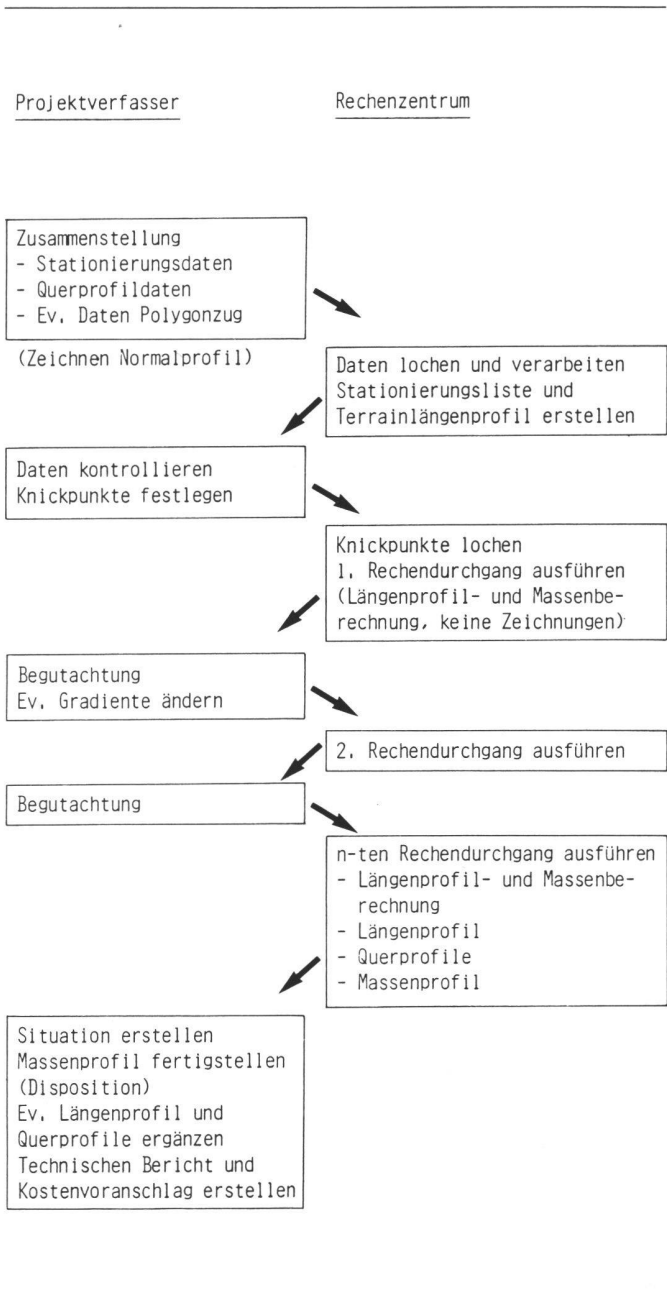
Projektverfasser

Rechenzentrum

Zusammenstellung
- Stationierungsdaten
- Querprofildaten
- Ev. Daten Polygonzug

(Zeichnen Normalprofil)

Daten lochen und verarbeiten
Stationierungsliste und
Terrainlängenprofil erstellen

Daten kontrollieren
Knickpunkte festlegen

Knickpunkte lochen
1. Rechendurchgang ausführen
(Längenprofil- und Massenberechnung, keine Zeichnungen)

Begutachtung
Ev. Gradiente ändern

2. Rechendurchgang ausführen

Begutachtung

n-ten Rechendurchgang ausführen
- Längenprofil- und Massenberechnung
- Längenprofil
- Querprofile
- Massenprofil

Situation erstellen
Massenprofil fertigstellen
(Disposition)
Ev. Längenprofil und
Querprofile ergänzen
Technischen Bericht und
Kostenvoranschlag erstellen